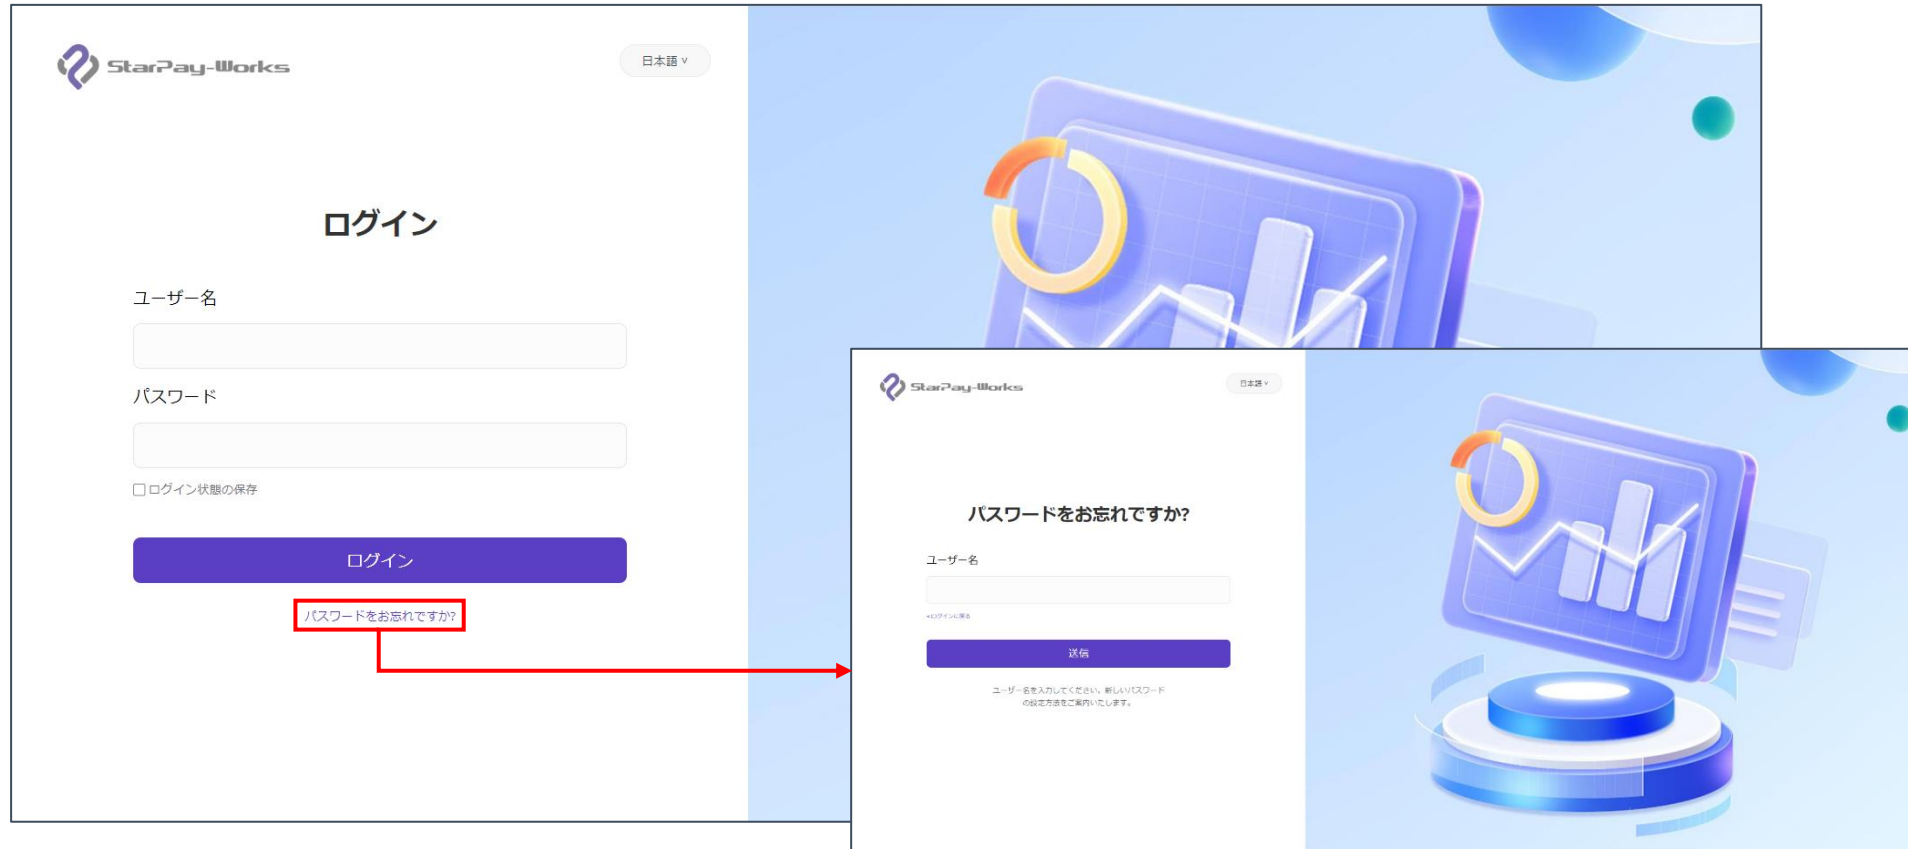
StarPay-Works

日本語

ログイン

ユーザー名

パスワード

ログイン状態の保存

ログイン

パスワードをお忘れですか?

StarPay-Works

日本語

パスワードをお忘れですか?

ユーザー名

<ログインに戻る

送信

ユーザー名を入力してください。新しいパスワードの設定方法をご案内いたします。